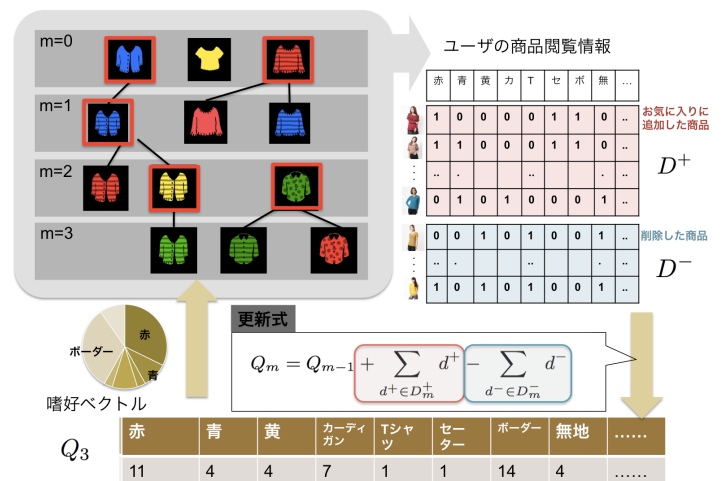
m=0

m=1

m=2

m=3

ユーザの商品閲覧情報

| 赤 | 青 | 黄 | カ | T | セ | ボ | 無 | … |
|---|---|---|---|---|---|---|---|---|

| 1 | 0 | 0 | 0 | 0 | 1 | 1 | 0 | .. |
|---|---|---|---|---|---|---|---|---|
| 1 | 1 | 0 | 0 | 0 | 1 | 0 | 1 | .. |
| .. | . | | | | .. | | | .. |
| 0 | 1 | 0 | 1 | 0 | 0 | 0 | 1 | .. |

お気に入りに追加した商品

$D^+$

| 0 | 0 | 1 | 0 | 1 | 0 | 0 | 1 | .. |
|---|---|---|---|---|---|---|---|---|
| .. | . | | | | .. | | | .. |
| 1 | 0 | 1 | 0 | 1 | 0 | 0 | 1 | .. |

削除した商品

$D^-$

赤

ボーダー

青

嗜好ベクトル

更新式

$Q_m = Q_{m-1} + \sum_{d^+ \in D_m^+} d^+ - \sum_{d^- \in D_m^-} d^-$

$Q_3$

| 赤 | 青 | 黄 | カーディガン | Tシャツ | セーター | ボーダー | 無地 | …… |
|---|---|---|---|---|---|---|---|---|
| 11 | 4 | 4 | 7 | 1 | 1 | 14 | 4 | …… |